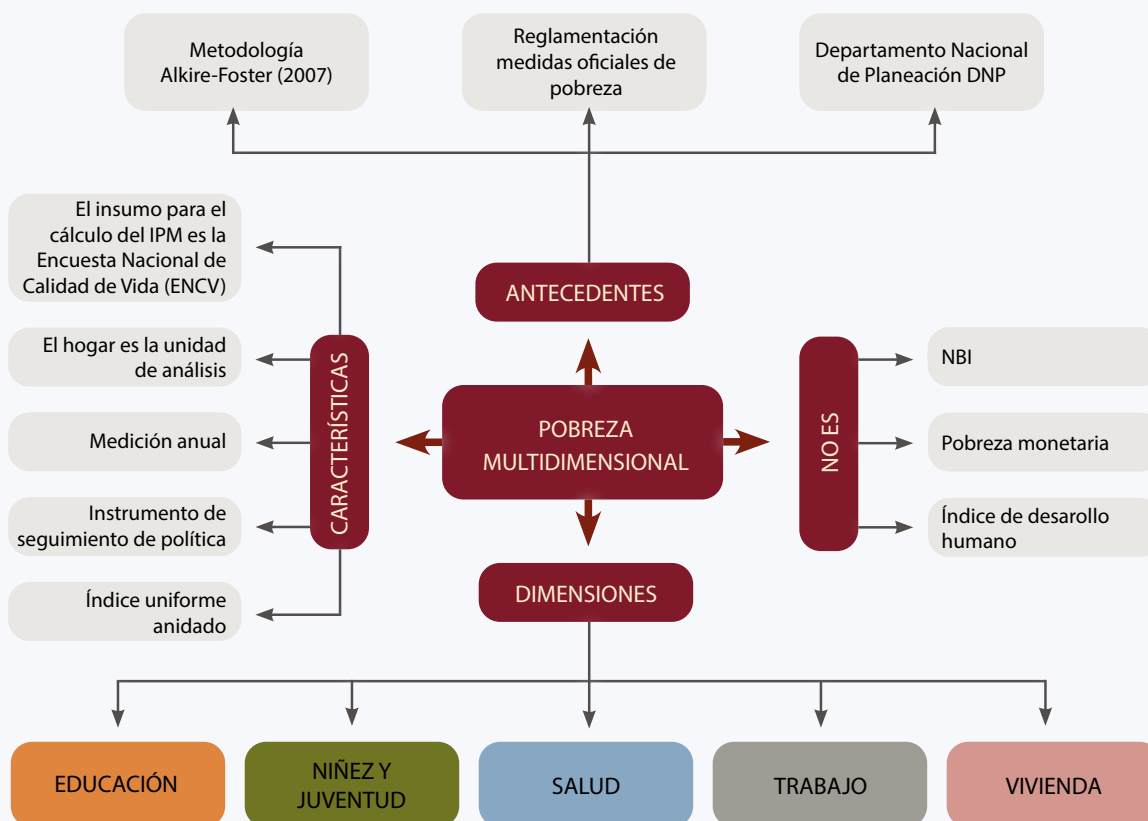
Metodología Alkire-Foster (2007)

Reglamentación medidas oficiales de pobreza

Departamento Nacional de Planeación DNP

ANTECEDENTES

El insumo para el cálculo del IPM es la Encuesta Nacional de Calidad de Vida (ENCV)

El hogar es la unidad de análisis

Medición anual

Instrumento de seguimiento de política

Índice uniforme anidado

CARACTERÍSTICAS

POBREZA MULTIDIMENSIONAL

NO ES

NBI

Pobreza monetaria

Índice de desarrollo humano

DIMENSIONES

EDUCACIÓN

NIÑEZ Y JUVENTUD

SALUD

TRABAJO

VIVIENDA